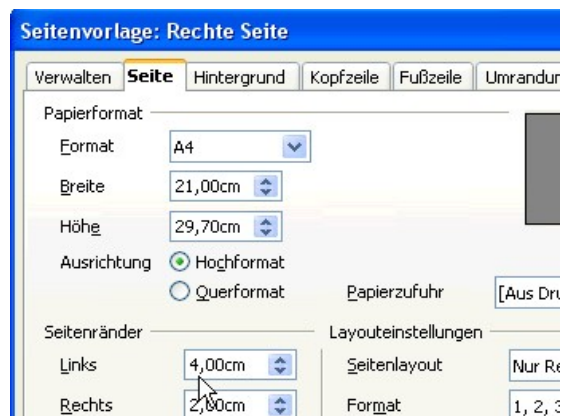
Seitenvorlage: Rechte Seite

Verwalten Seite Hintergrund Kopfzeile Fußzeile Umrandur

Papierformat

Format A4

Breite 21,00cm

Höhe 29,70cm

Ausrichtung Hochformat

Querformat

Papierzufuhr [Aus Dru

Seitenränder

Layouteinstellungen

Links 4,00cm

Seitenlayout Nur Re

Rechts 2,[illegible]0cm

Format 1, 2, 3